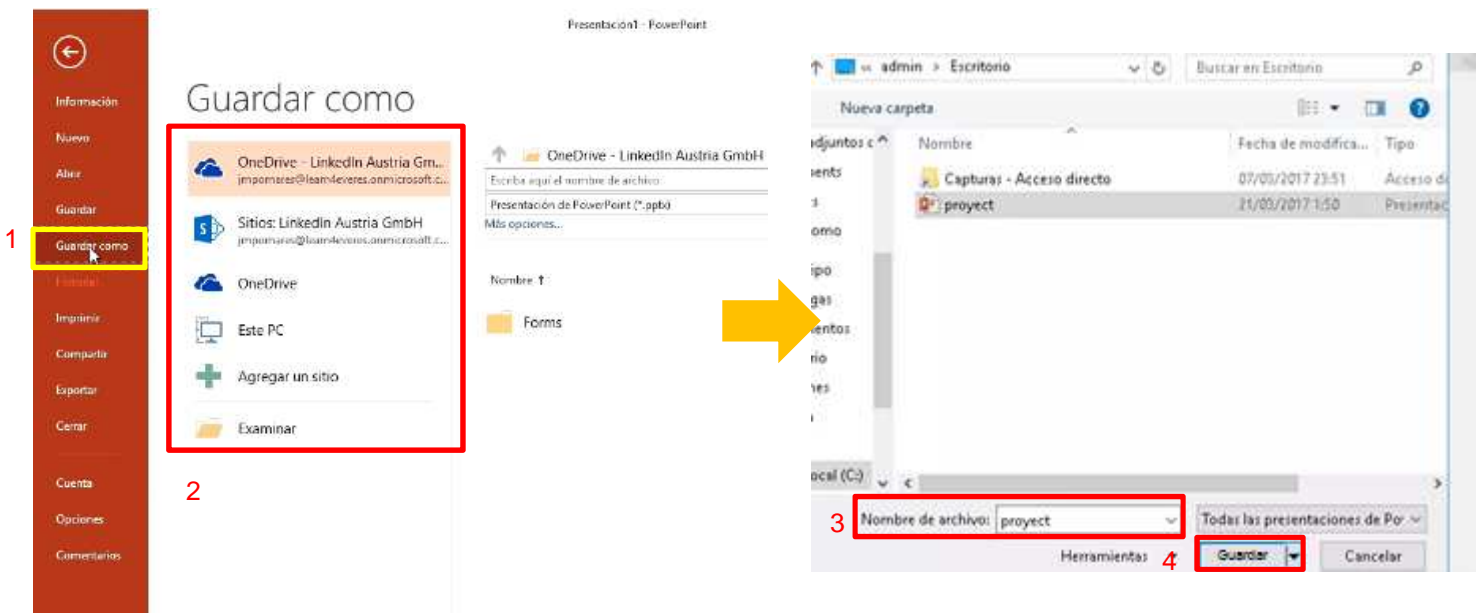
Presentación1 - PowerPoint

Información
Nuevo
Abrir
Guardar
1
Guardar como
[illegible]
Imprimir
Compartir
Exportar
Cerrar
Cuenta
Opciones
Comentarios

Guardar como

OneDrive - LinkedIn Austria Gm...
jmpomares@learn4everes.onmicrosoft.c...
Sitios: LinkedIn Austria GmbH
jmpomares@learn4everes.onmicrosoft.c...
OneDrive
Este PC
Agregar un sitio
Examinar

2

OneDrive - LinkedIn Austria GmbH
Escriba aquí el nombre de archivo
Presentación de PowerPoint (*.pptx)
Más opciones...
Nombre ↑
Forms

admin > Escritorio
Buscar en Escritorio
Nueva carpeta
djuntos c
ents
omo
ipo
gas
entos
rio
nes
ocal (C:)
Nombre
Fecha de modifica...
Tipo
Capturas - Acceso directo
07/03/2017 23:51
Acceso d
proyect
21/03/2017 1:50
Presentac

3
Nombre de archivo: proyect
Todas las presentaciones de Po
Herramientas
4
Guardar
Cancelar